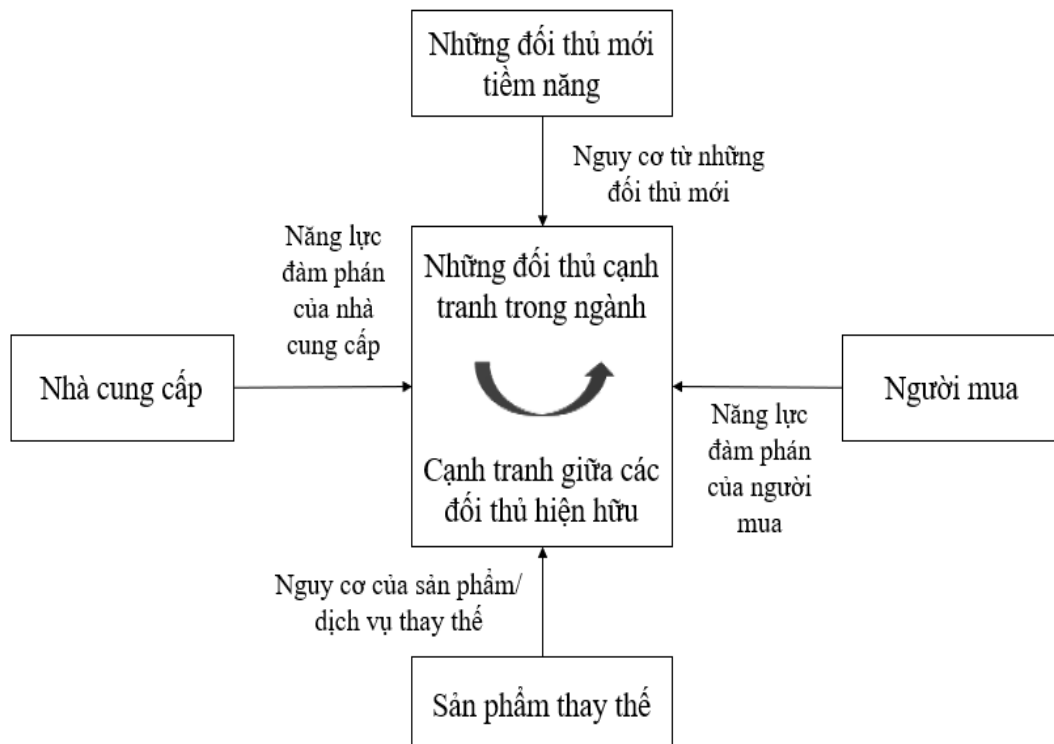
Những đối thủ mới tiềm năng

Nguy cơ từ những đối thủ mới

Năng lực đàm phán của nhà cung cấp

Những đối thủ cạnh tranh trong ngành

Cạnh tranh giữa các đối thủ hiện hữu

Nhà cung cấp

Người mua

Năng lực đàm phán của người mua

Nguy cơ của sản phẩm/ dịch vụ thay thế

Sản phẩm thay thế